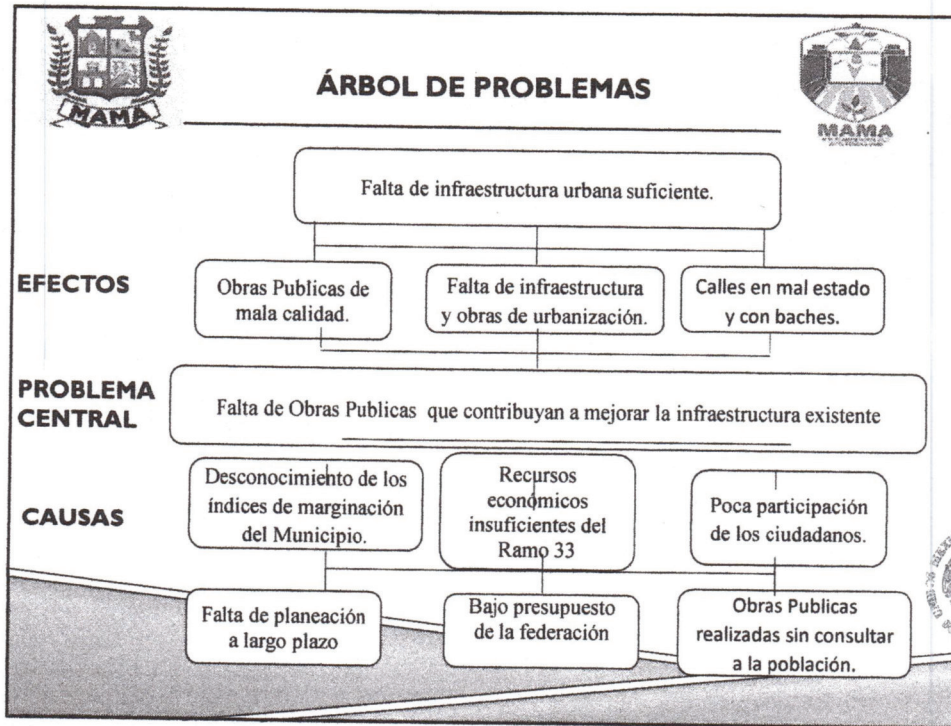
MAMA

ÁRBOL DE PROBLEMAS

MAMA

Falta de infraestructura urbana suficiente.

EFECTOS

Obras Publicas de mala calidad.

Falta de infraestructura y obras de urbanización.

Calles en mal estado y con baches.

PROBLEMA CENTRAL

Falta de Obras Publicas que contribuyan a mejorar la infraestructura existente

CAUSAS

Desconocimiento de los índices de marginación del Municipio.

Recursos económicos insuficientes del Ramo 33

Poca participación de los ciudadanos.

Falta de planeación a largo plazo

Bajo presupuesto de la federación

Obras Publicas realizadas sin consultar a la población.